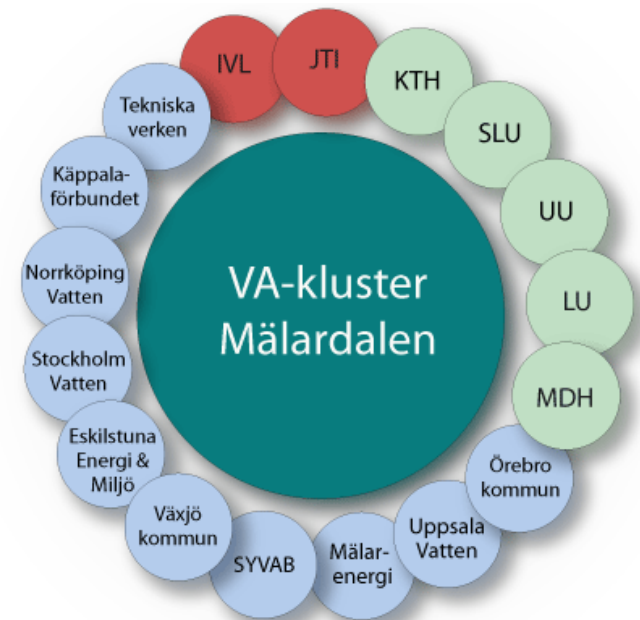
VA-kluster Mälardalen

IVL

JTI

KTH

SLU

UU

LU

MDH

Örebro kommun

Uppsala Vatten

Mälarenergi

SYVAB

Växjö kommun

Eskilstuna Energi & Miljö

Stockholm Vatten

Norrköping Vatten

Käppalaförbundet

Tekniska verken